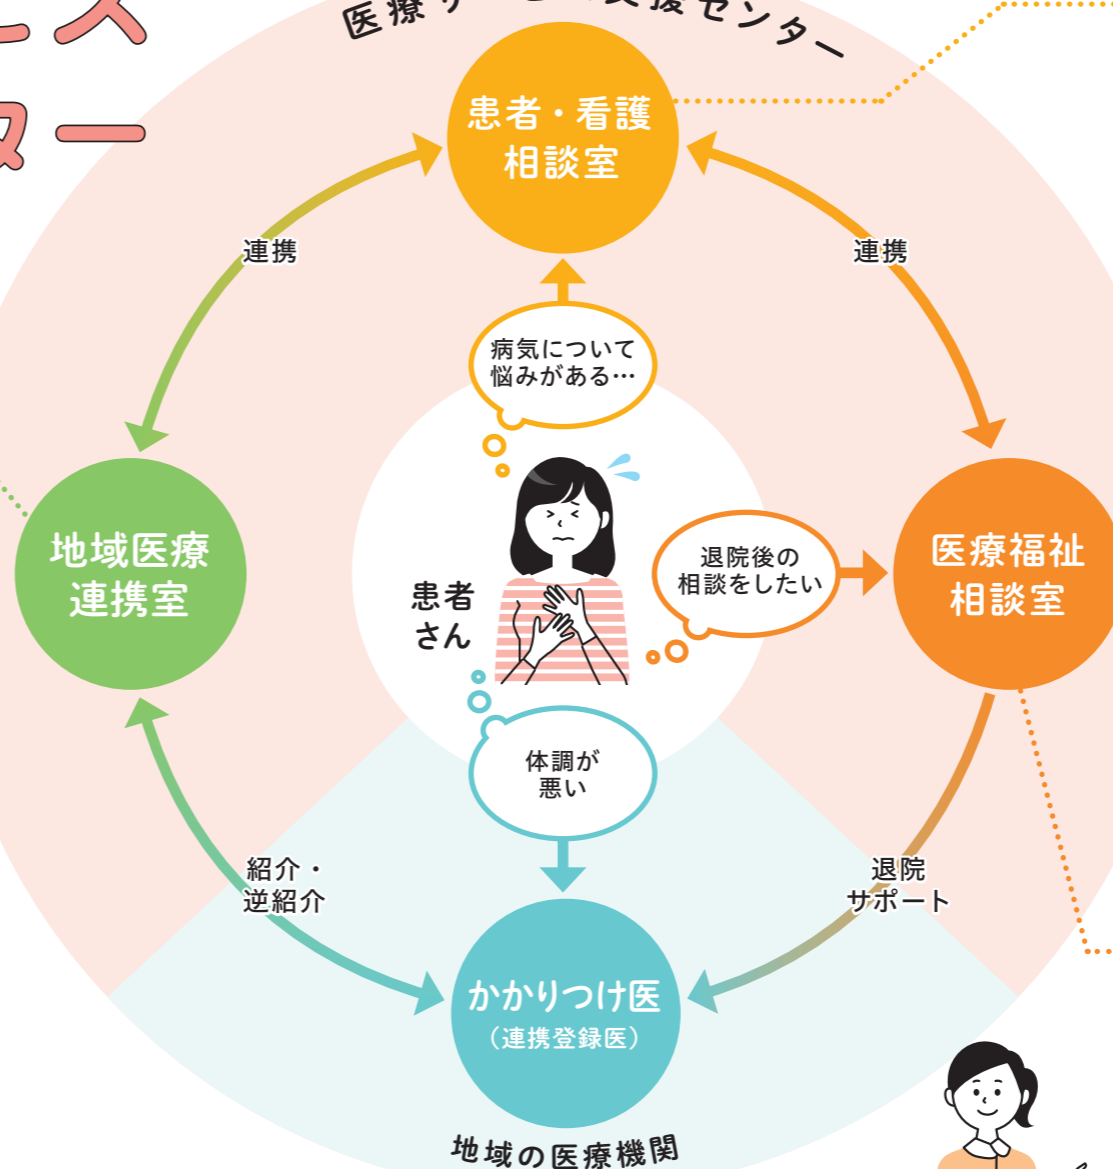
ース
ター

医療サ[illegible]支援センター

患者・看護
相談室

連携

連携

病気について
悩みがある…

地域医療
連携室

患者
さん

退院後の
相談をしたい

医療福祉
相談室

体調が
悪い

紹介・
逆紹介

退院
サポート

かかりつけ医
（連携登録医）

地域の医療機関